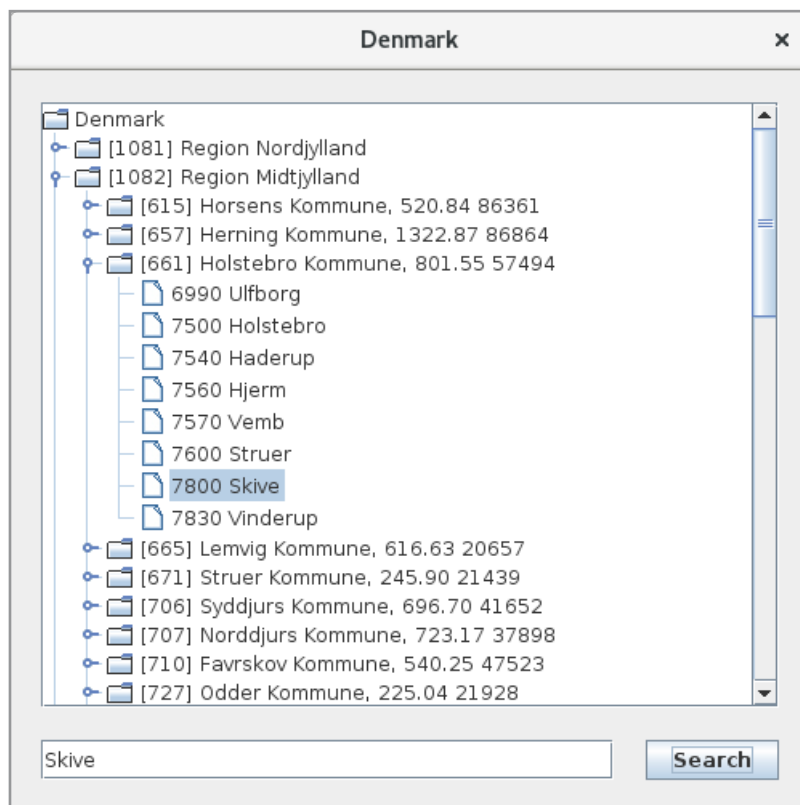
Denmark ×

Denmark
[1081] Region Nordjylland
[1082] Region Midtjylland
[615] Horsens Kommune, 520.84 86361
[657] Herning Kommune, 1322.87 86864
[661] Holstebro Kommune, 801.55 57494
6990 Ulfborg
7500 Holstebro
7540 Haderup
7560 Hjerm
7570 Vemb
7600 Struer
7800 Skive
7830 Vinderup
[665] Lemvig Kommune, 616.63 20657
[671] Struer Kommune, 245.90 21439
[706] Syddjurs Kommune, 696.70 41652
[707] Norddjurs Kommune, 723.17 37898
[710] Favrskov Kommune, 540.25 47523
[727] Odder Kommune, 225.04 21928

Skive

Search